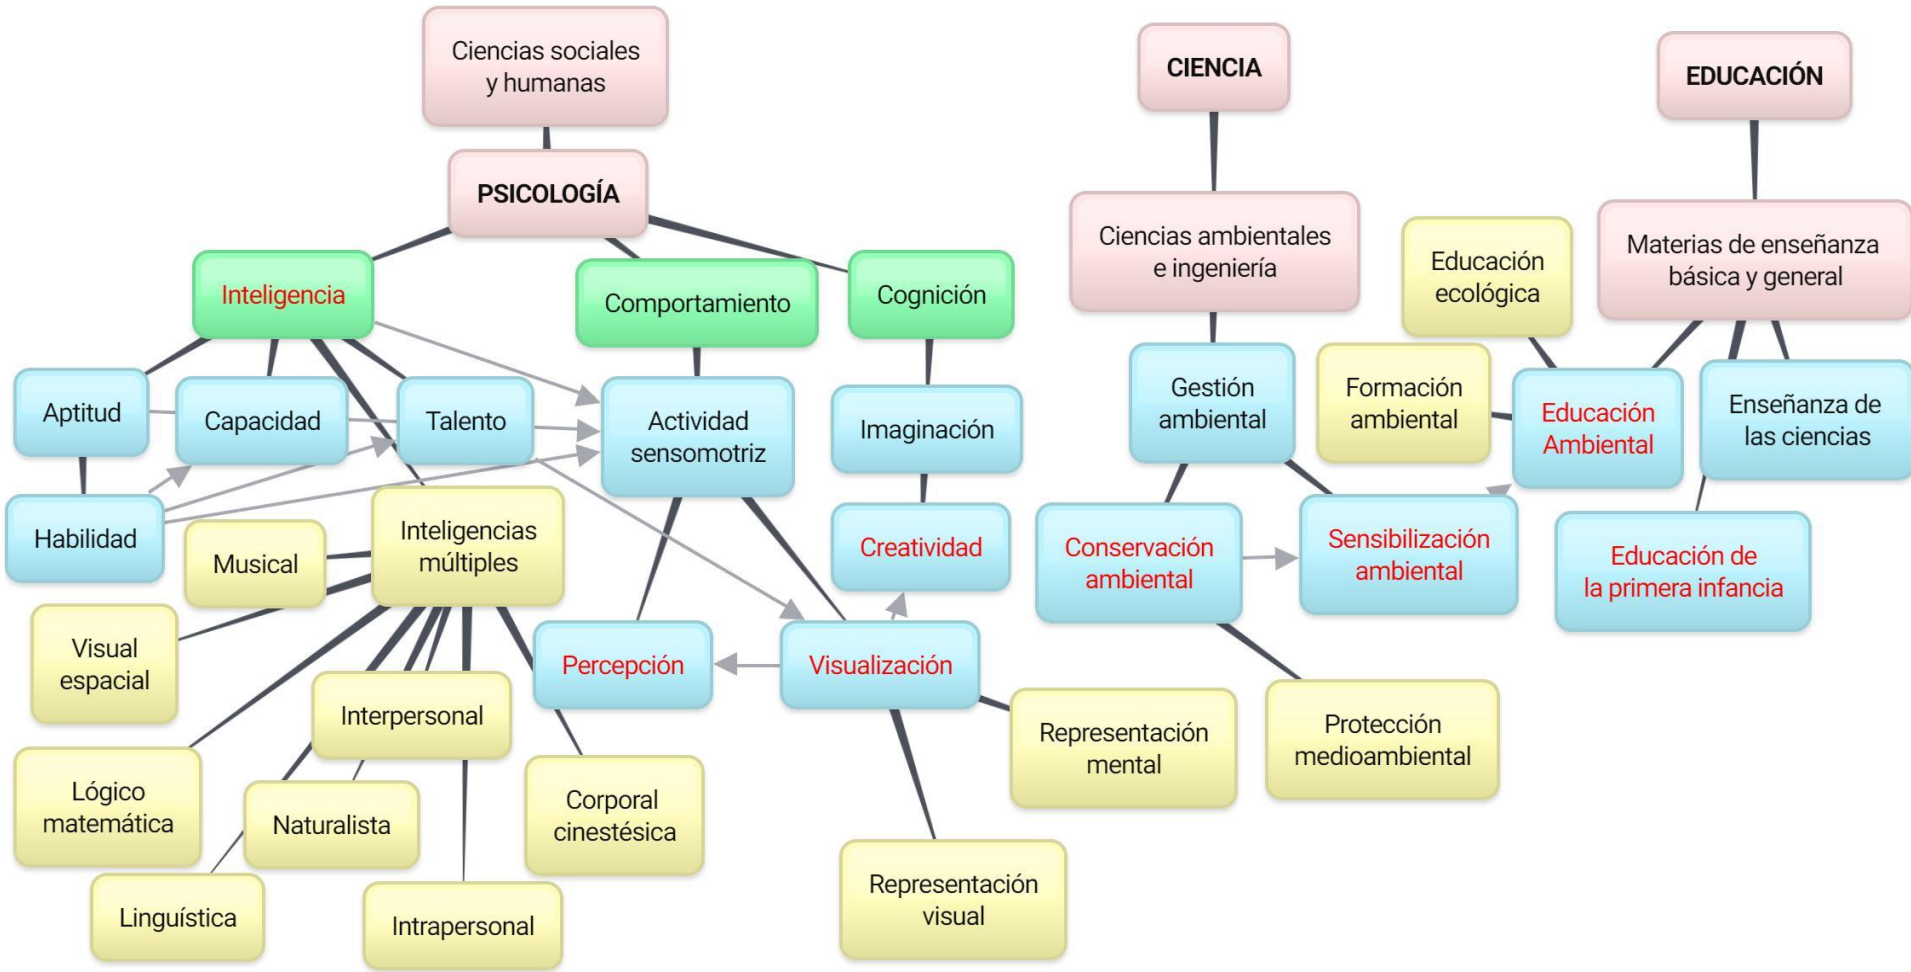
Ciencias sociales y humanas

PSICOLOGÍA

Inteligencia

Comportamiento

Cognición

Aptitud

Capacidad

Talento

Actividad sensomotriz

Imaginación

Habilidad

Musical

Inteligencias múltiples

Creatividad

Visual espacial

Percepción

Visualización

Interpersonal

Lógico matemática

Naturalista

Corporal cinestésica

Representación mental

Linguística

Intrapersonal

Representación visual

CIENCIA

Ciencias ambientales e ingeniería

Gestión ambiental

Conservación ambiental

Sensibilización ambiental

Protección medioambiental

EDUCACIÓN

Educación ecológica

Materias de enseñanza básica y general

Formación ambiental

Educación Ambiental

Enseñanza de las ciencias

Educación de la primera infancia